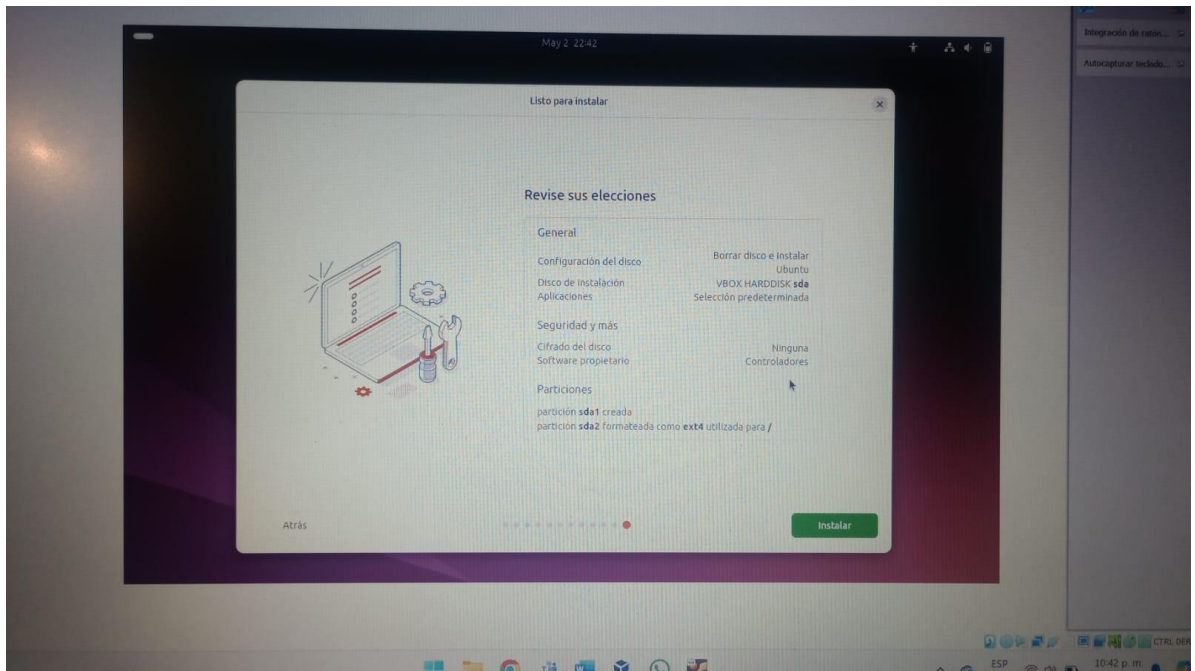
May 2 22:42

Integración de ratón...

Autocapturar teclado...

Listo para instalar

Revise sus elecciones

General

Configuración del disco Borrar disco e instalar Ubuntu

Disco de instalación VBOX HARDDISK **sda**

Aplicaciones Selección predeterminada

Seguridad y más

Cifrado del disco Ninguna

Software propietario Controladores

Particiones

partición **sda1** creada

partición **sda2** formateada como **ext4** utilizada para **/**

Atrás

Instalar

CTRL DER

ESP

10:42 p. m.